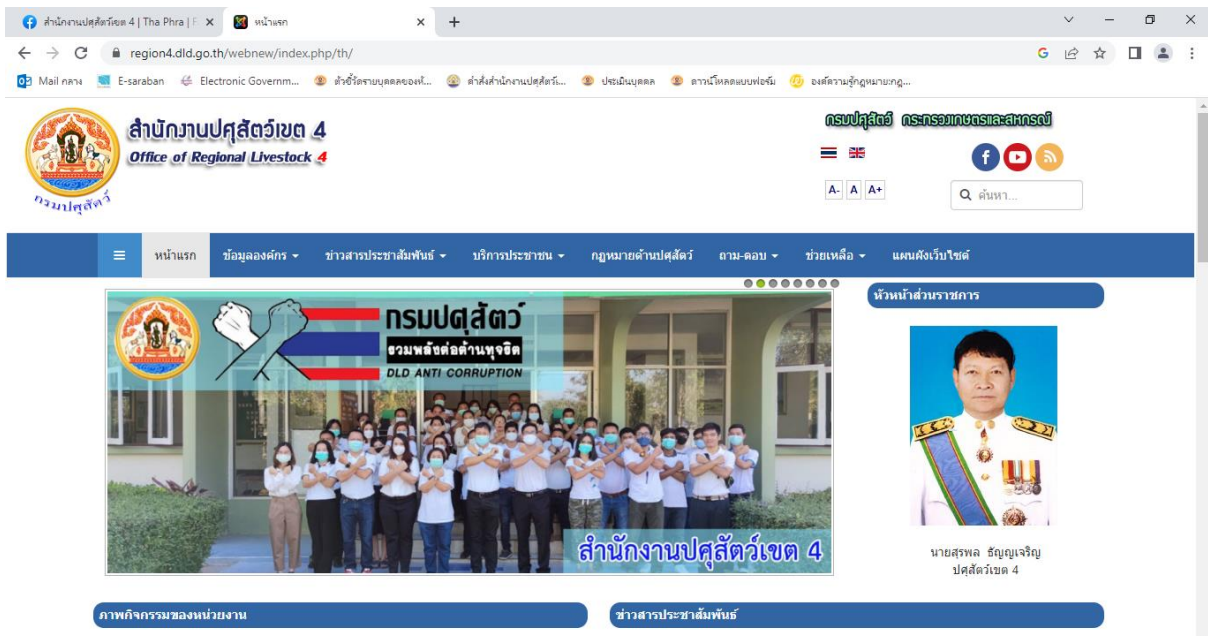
สำนักงานปศุสัตว์เขต 4 | Tha Phra | F ×
หน้าแรก ×
+

region4.dld.go.th/webnew/index.php/th/

Mail กลาง  E-saraban  Electronic Governm...  ตัวชี้วัดรายบุคคลของห์...  คำสั่งสำนักงานปศุสัตว์...  ประเมินบุคคล  ดาวน์โหลดแบบฟอร์ม  องค์ความรู้กฎหมายะกฎ...

กรมปศุสัตว์

สำนักงานปศุสัตว์เขต 4
Office of Regional Livestock 4

กรมปศุสัตว์ กระทรวงเกษตรและสหกรณ์

A- A A+

ค้นหา...

≡ หน้าแรก ข้อมูลองค์กร ▾ ข่าวสารประชาสัมพันธ์ ▾ บริการประชาชน ▾ กฎหมายด้านปศุสัตว์ ถาม-ตอบ ▾ ช่วยเหลือ ▾ แผนผังเว็บไซต์

กรมปศุสัตว์
รวมพลังต่อต้านทุจริต
DLD ANTI CORRUPTION

สำนักงานปศุสัตว์เขต 4

หัวหน้าส่วนราชการ

นายสุพล ธัญญเจริญ
ปศุสัตว์เขต 4

ภาพกิจกรรมของหน่วยงาน

ข่าวสารประชาสัมพันธ์